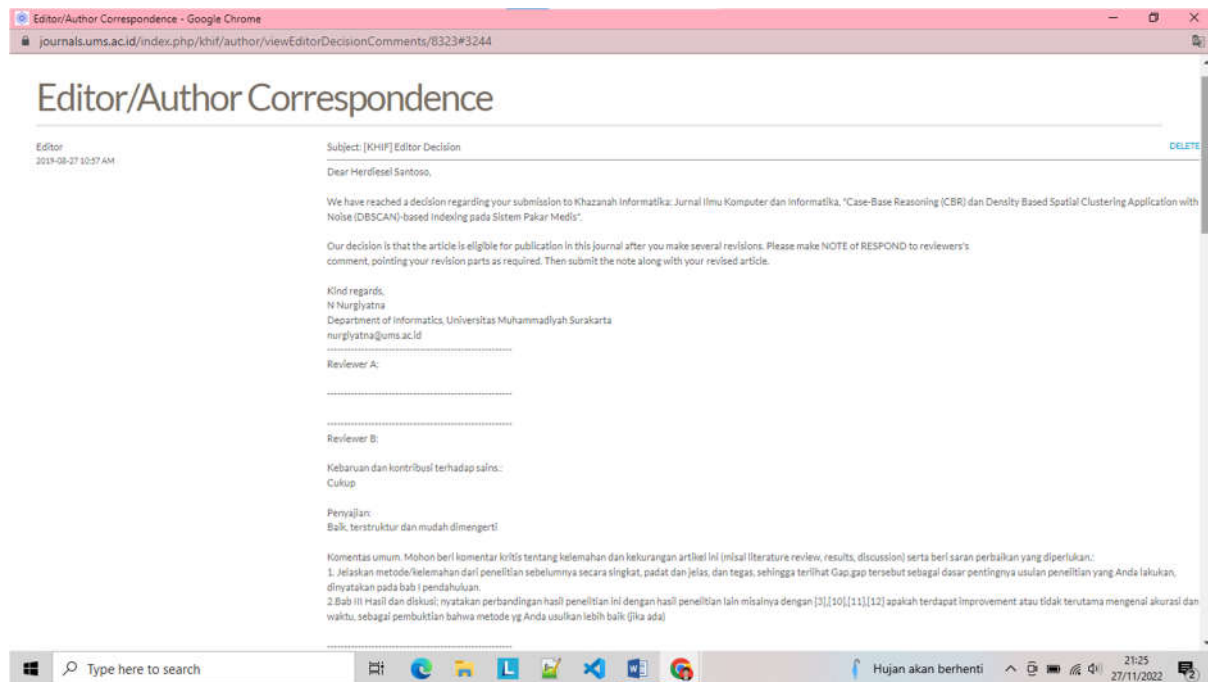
Editor/Author Correspondence - Google Chrome

journals.ums.ac.id/index.php/khif/author/viewEditorDecisionComments/8323#3244

Editor/Author Correspondence

Editor
2019-08-27 10:57 AM

Subject: [KHIF] Editor Decision

DELETE

Dear Herdiesel Santoso,

We have reached a decision regarding your submission to Khazanah Informatika: Jurnal Ilmu Komputer dan Informatika, "Case-Base Reasoning (CBR) dan Density Based Spatial Clustering Application with Noise (DBSCAN)-based Indexing pada Sistem Pakar Medis".

Our decision is that the article is eligible for publication in this journal after you make several revisions. Please make NOTE of RESPOND to reviewers's comment, pointing your revision parts as required. Then submit the note along with your revised article.

Kind regards,
N Nurgiyatna
Department of Informatics, Universitas Muhammadiyah Surakarta
nurgiyatna@ums.ac.id
------------------------------------------------------
Reviewer A:

------------------------------------------------------

------------------------------------------------------
Reviewer B:

Kebaruan dan kontribusi terhadap sains.:
Cukup

Penyajian:
Baik, terstruktur dan mudah dimengerti

Komentas umum. Mohon beri komentar kritis tentang kelemahan dan kekurangan artikel ini (misal literature review, results, discussion) serta beri saran perbaikan yang diperlukan.:
1. Jelaskan metode/kelemahan dari penelitian sebelumnya secara singkat, padat dan jelas, dan tegas, sehingga terlihat Gap.gap tersebut sebagai dasar pentingnya usulan penelitian yang Anda lakukan, dinyatakan pada bab I pendahuluan.
2.Bab III Hasil dan diskusi; nyatakan perbandingan hasil penelitian ini dengan hasil peneitian lain misalnya dengan [3],[10],[11],[12] apakah terdapat improvement atau tidak terutama mengenai akurasi dan waktu, sebagai pembuktian bahwa metode yg Anda usulkan lebih baik (jika ada)

------------------------------------------------------

Type here to search

Hujan akan berhenti

21:25
27/11/2022